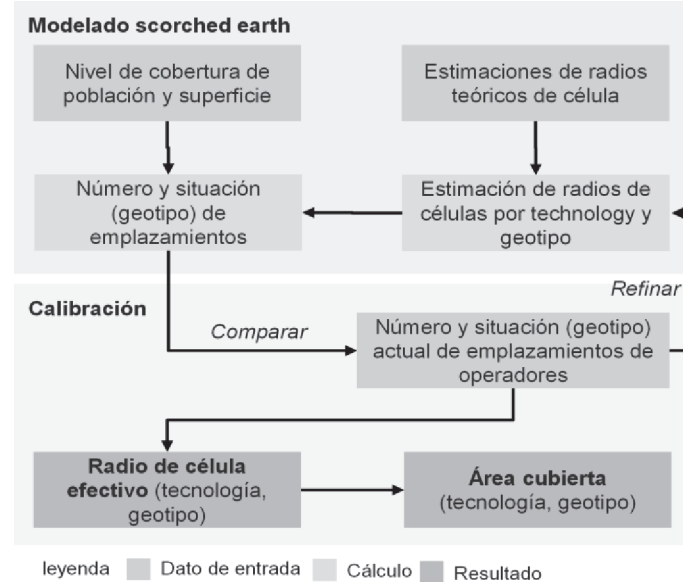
Modelado scorched earth

Nivel de cobertura de población y superficie

Estimaciones de radios teóricos de célula

Número y situación (geotipo) de emplazamientos

Estimación de radios de células por technology y geotipo

Refinar

Calibración

Comparar

Número y situación (geotipo) actual de emplazamientos de operadores

**Radio de célula efectivo** (tecnología, geotipo)

**Área cubierta** (tecnología, geotipo)

leyenda Dato de entrada Cálculo Resultado